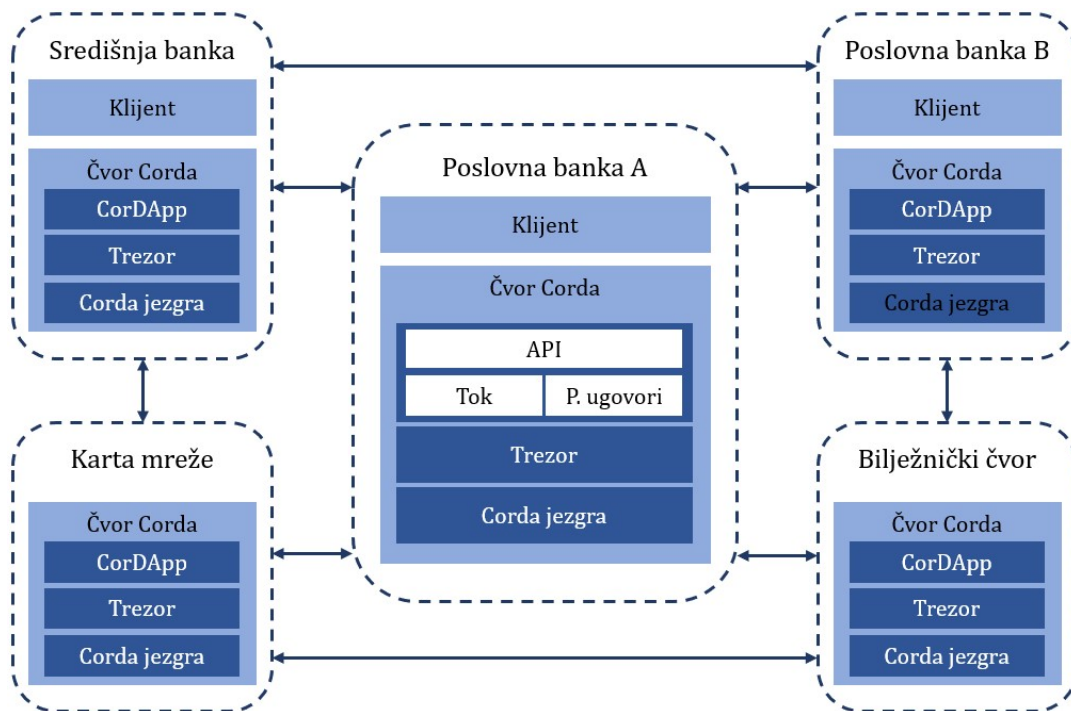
Središnja banka

Klijent

Čvor Corda

CorDApp

Trezor

Corda jezgra

Poslovna banka B

Klijent

Čvor Corda

CorDApp

Trezor

Corda jezgra

Poslovna banka A

Klijent

Čvor Corda

API

Tok

P. ugovori

Trezor

Corda jezgra

Karta mreže

Čvor Corda

CorDApp

Trezor

Corda jezgra

Bilježnički čvor

Čvor Corda

CorDApp

Trezor

Corda jezgra